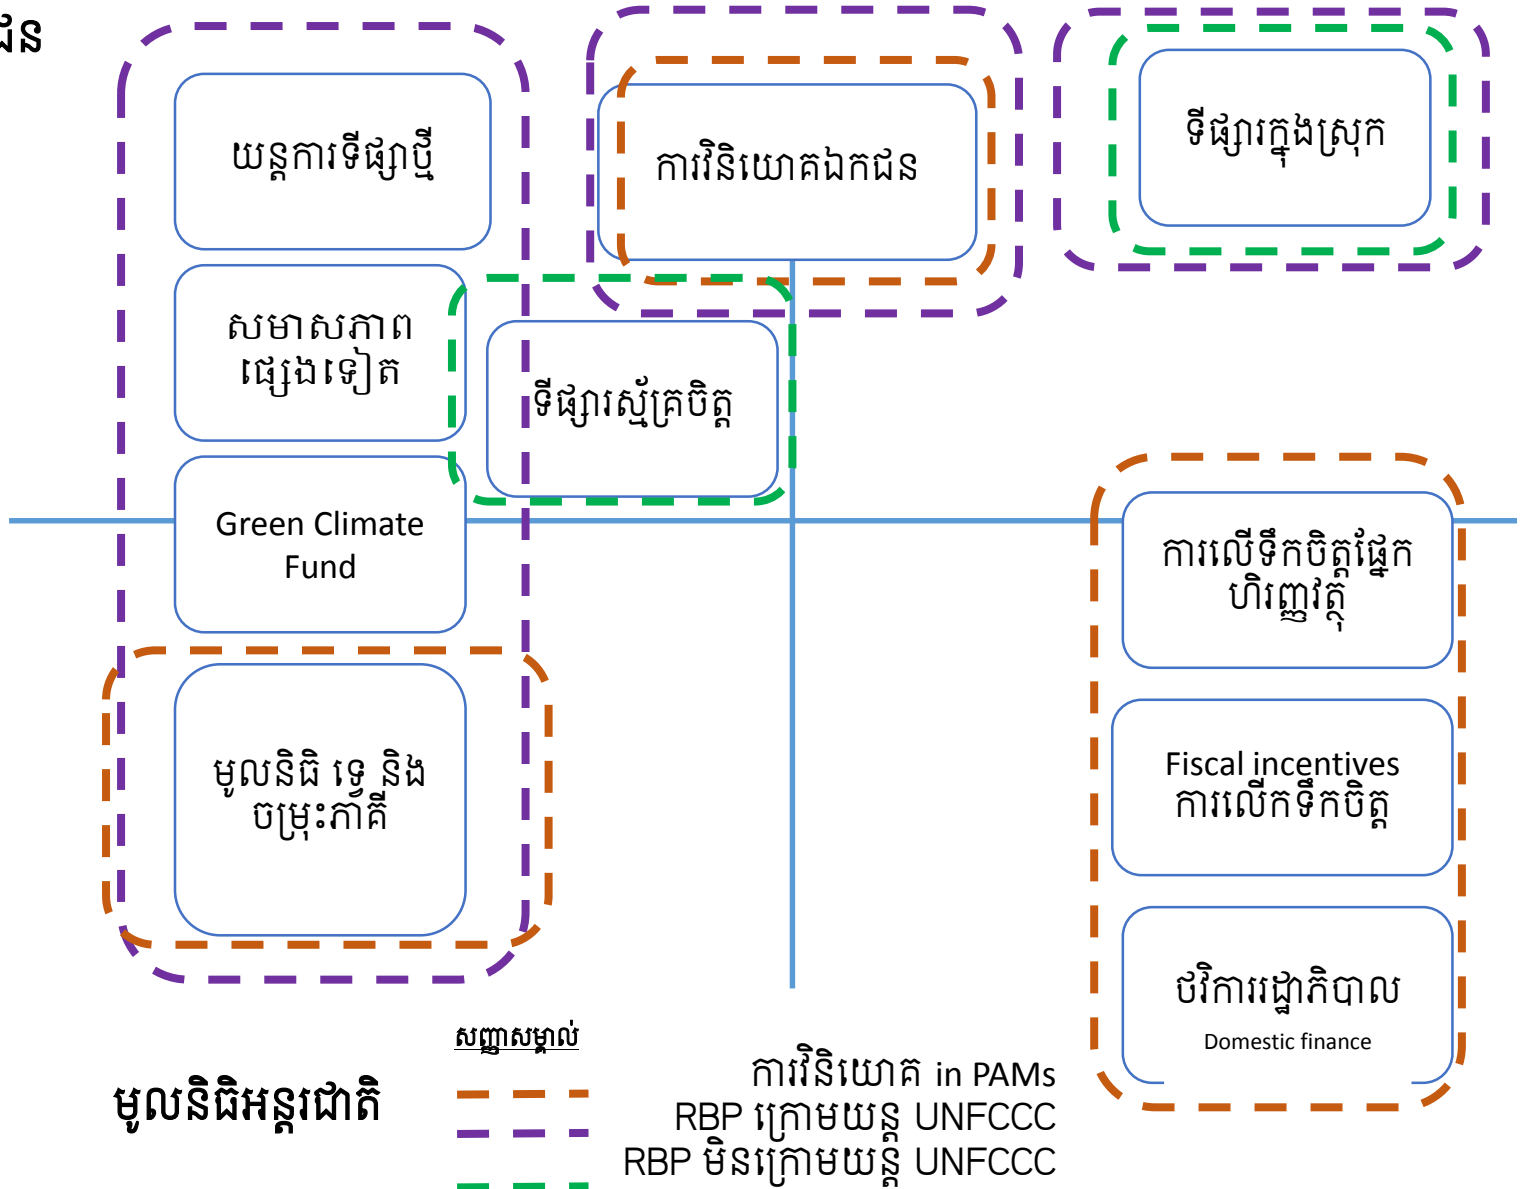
ជន

យន្តការទីផ្សារថ្មី

ការវិនិយោគឯកជន

ទីផ្សារក្នុងស្រុក

សមាសភាពផ្សេងទៀត

ទីផ្សារស្ម័គ្រចិត្ត

Green Climate Fund

ការលើកទឹកចិត្តផ្នែកហិរញ្ញវត្ថុ

មូលនិធិ ទ្វេ និង ចម្រុះភាគី

Fiscal incentives ការលើកទឹកចិត្ត

ថវិការរដ្ឋាភិបាល

Domestic finance

សញ្ញាសម្គាល់

មូលនិធិអន្តរជាតិ

ការវិនិយោគ in PAMs
RBP ក្រោមយន្ត UNFCCC
RBP មិនក្រោមយន្ត UNFCCC